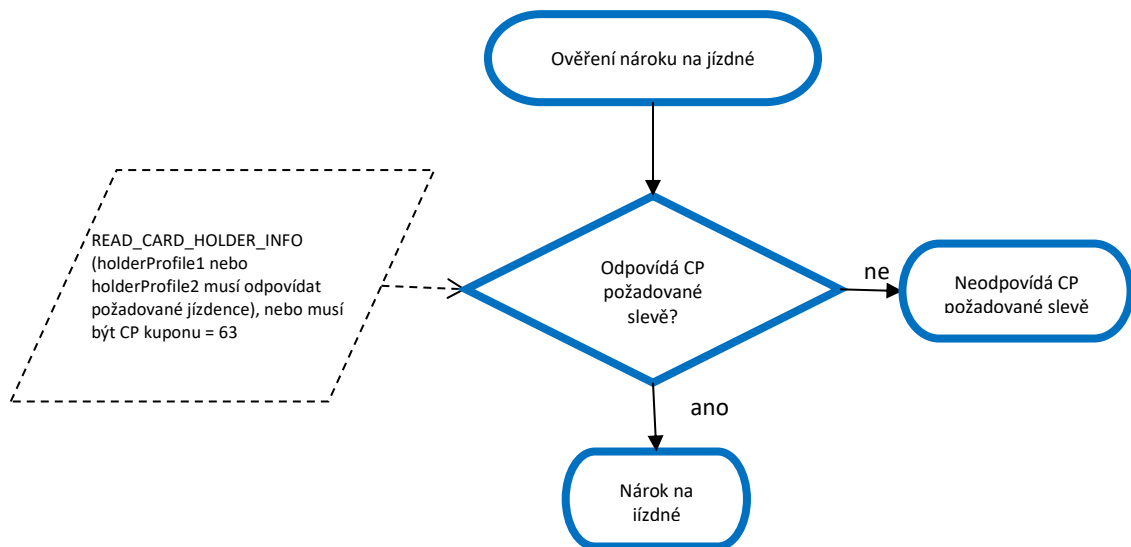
Ověření nároku na jízdné

READ_CARD_HOLDER_INFO (holderProfile1 nebo holderProfile2 musí odpovídat požadované jízdence), nebo musí být CP kuponu = 63

Odpovídá CP požadované slevě?

ne

Neodpovídá CP požadované slevě

ano

Nárok na jízdné